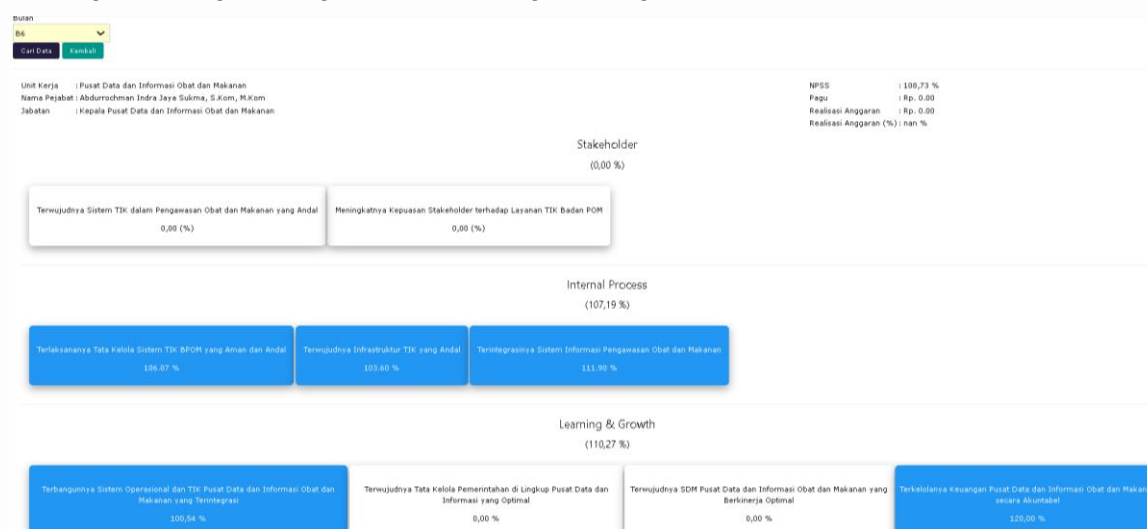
Bulan
06

Cari Data Kembali

Unit Kerja : Pusat Data dan Informasi Obat dan Makanan
Nama Pejabat : Abdurrochman Indra Jaya Sukma, S.Kom, M.Kom
Jabatan : Kepala Pusat Data dan Informasi Obat dan Makanan

NPSS : 108,73 %
Pagu : Rp. 0.00
Realisasi Anggaran : Rp. 0.00
Realisasi Anggaran (%) : nan %

Stakeholder
(0,00 %)

Terwujudnya Sistem TIK dalam Pengawasan Obat dan Makanan yang Andal
0,00 (%)

Meningkatnya Kepuasan Stakeholder terhadap Layanan TIK Badan POM
0,00 (%)

Internal Process
(107,19 %)

Terlaksananya Tata Kelola Sistem TIK BPOM yang Aman dan Andal
106.07 %

Terwujudnya Infrastruktur TIK yang Andal
103.60 %

Terintegrasinya Sistem Informasi Pengawasan Obat dan Makanan
111.90 %

Learning & Growth
(110,27 %)

Terbangunnya Sistem Operasional dan TIK Pusat Data dan Informasi Obat dan Makanan yang Terintegrasi
100,54 %

Terwujudnya Tata Kelola Pemerintahan di Lingkup Pusat Data dan Informasi yang Optimal
0,00 %

Terwujudnya SDM Pusat Data dan Informasi Obat dan Makanan yang Berkinerja Optimal
0,00 %

Terkelolanya Keuangan Pusat Data dan Informasi Obat dan Makan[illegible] secara Akuntabel
120,00 %